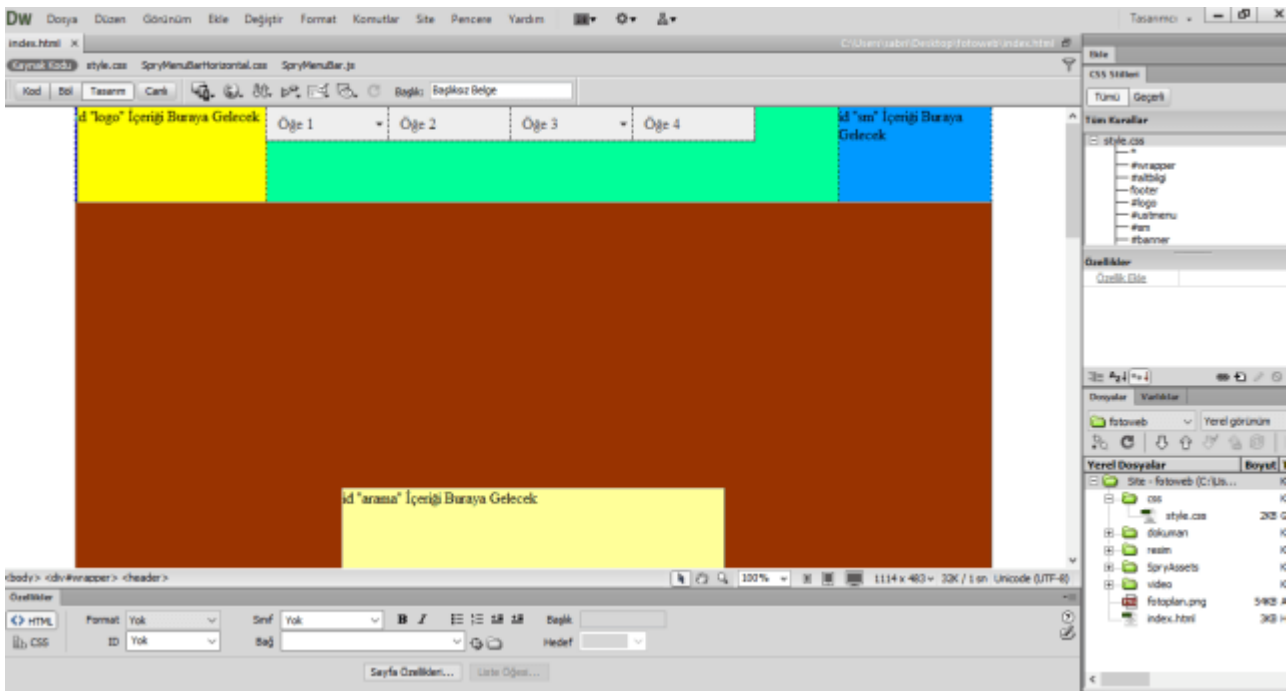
DW Dosya Düzen Görünüm Ekle Değiştir Format Komutlar Site Pencere Yardım

Tasarımcı

index.html ×

C:\Users\sabri\Desktop\fotoweb\index.html

Kaynak Kodu style.css SpryMenuBarHorizontal.css SpryMenuBar.js

Kod Böl Tasarım Canlı

Başlık: Başlıksız Belge

d "logo" İçeriği Buraya Gelecek

Öğe 1 Öğe 2 Öğe 3 Öğe 4

id "sm" İçeriği Buraya Gelecek

id "arama" İçeriği Buraya Gelecek

<body> <div#wrapper> <header>

100% 1114 x 483 32K / 1 sn Unicode (UTF-8)

Özellikler

<> HTML Format Yok Sınıf Yok B I Başlık

CSS ID Yok Bağ Hedef

Sayfa Özellikleri... Liste Öğesi...

Ekle

CSS Stilleri

Tümü Geçerli

Tüm Kurallar

style.css
*
#wrapper
#altbilgi
footer
#logo
#ustmenu
#sm
#banner

Özellikler

Özellik Ekle

Dosyalar Varlıklar

fotoweb Yerel görünüm

Yerel Dosyalar Boyut

Site - fotoweb (C:\Us...
css
style.css 2KB
dokuman
resim
SpryAssets
video
fotoplan.png 54KB
index.html 3KB